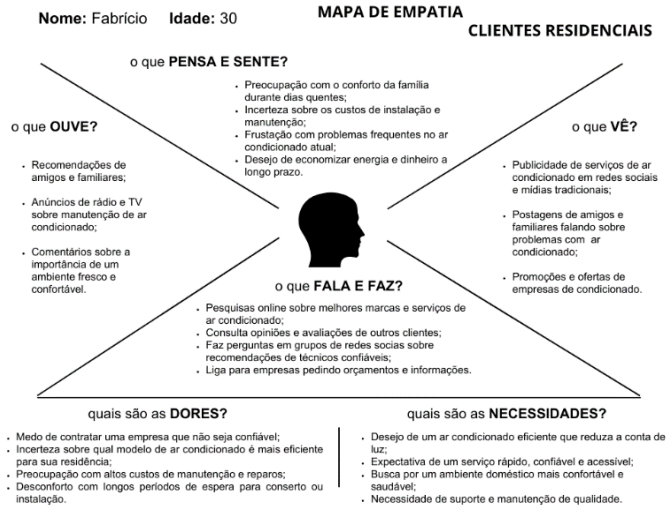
**Nome:** Fabrício **Idade:** 30

MAPA DE EMPATIA

CLIENTES RESIDENCIAIS

o que **PENSA E SENTE?**

- Preocupação com o conforto da família durante dias quentes;
- Incerteza sobre os custos de instalação e manutenção;
- Frustação com problemas frequentes no ar condicionado atual;
- Desejo de economizar energia e dinheiro a longo prazo.

o que **OUVE?**

- Recomendações de amigos e familiares;
- Anúncios de rádio e TV sobre manutenção de ar condicionado;
- Comentários sobre a importância de um ambiente fresco e confortável.

o que **VÊ?**

- Publicidade de serviços de ar condicionado em redes sociais e mídias tradicionais;
- Postagens de amigos e familiares falando sobre problemas com ar condicionado;
- Promoções e ofertas de empresas de condicionado.

o que **FALA E FAZ?**

- Pesquisas online sobre melhores marcas e serviços de ar condicionado;
- Consulta opiniões e avaliações de outros clientes;
- Faz perguntas em grupos de redes sociais sobre recomendações de técnicos confiáveis;
- Liga para empresas pedindo orçamentos e informações.

quais são as **DORES?**

- Medo de contratar uma empresa que não seja confiável;
- Incerteza sobre qual modelo de ar condicionado é mais eficiente para sua residência;
- Preocupação com altos custos de manutenção e reparos;
- Desconforto com longos períodos de espera para conserto ou instalação.

quais são as **NECESSIDADES?**

- Desejo de um ar condicionado eficiente que reduza a conta de luz;
- Expectativa de um serviço rápido, confiável e acessível;
- Busca por um ambiente doméstico mais confortável e saudável;
- Necessidade de suporte e manutenção de qualidade.